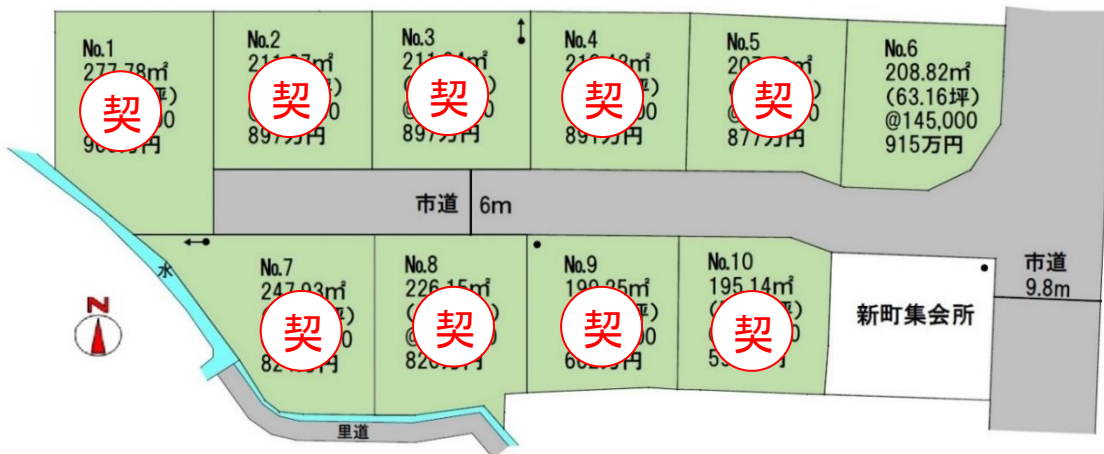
No.1
277.78㎡
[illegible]
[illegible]
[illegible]円
契

No.2
21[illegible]㎡
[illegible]
@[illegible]0
897万円
契

No.3
21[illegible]㎡
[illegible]
@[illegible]0
897万円
契

No.4
21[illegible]㎡
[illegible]
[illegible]00
891万円
契

No.5
20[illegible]㎡
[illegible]
@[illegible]0
877万円
契

No.6
208.82㎡
(63.16坪)
@145,000
915万円

市道　6m

No.7
247.93㎡
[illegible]
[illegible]0
82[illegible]円
契

No.8
226.15㎡
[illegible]
@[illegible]
82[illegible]円
契

No.9
199.25㎡
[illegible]
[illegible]00
60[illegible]円
契

No.10
195.14㎡
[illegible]
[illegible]0
59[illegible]円
契

新町集会所

市道
9.8m

水

里道

N